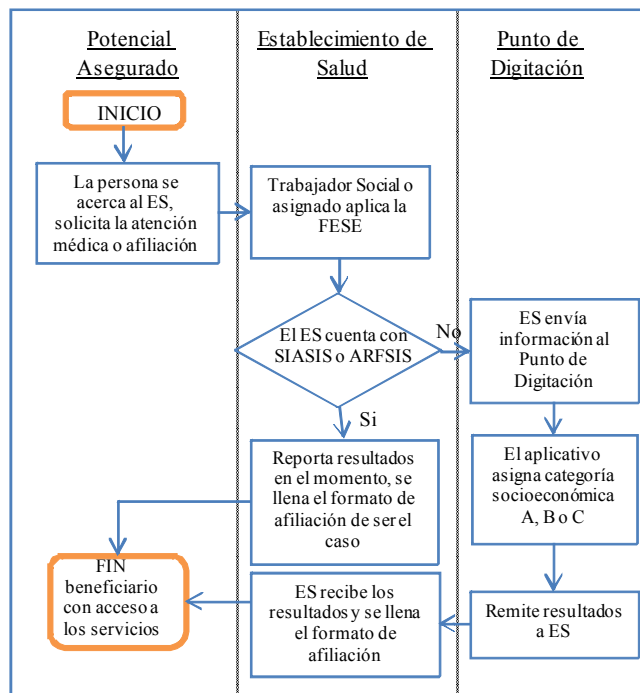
Potencial Asegurado

Establecimiento de Salud

Punto de Digitación

INICIO

La persona se acerca al ES, solicita la atención médica o afiliación

Trabajador Social o asignado aplica la FESE

El ES cuenta con SIASIS o ARFSIS

No

Si

ES envía información al Punto de Digitación

Reporta resultados en el momento, se llena el formato de afiliación de ser el caso

El aplicativo asigna categoría socioeconómica A, B o C

FIN beneficiario con acceso a los servicios

ES recibe los resultados y se llena el formato de afiliación

Remite resultados a ES